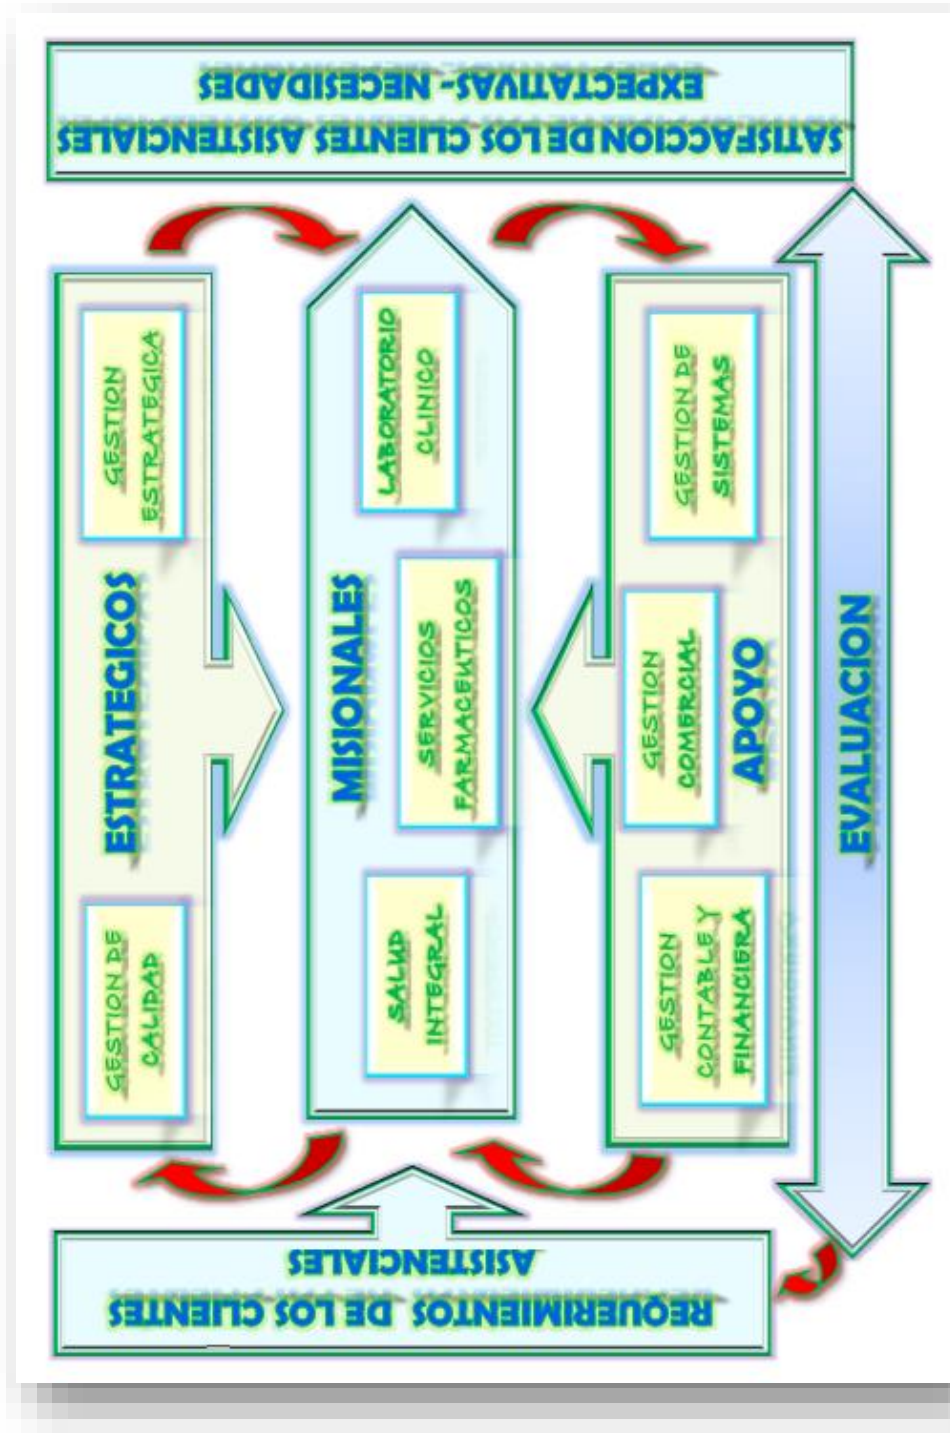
SATISFACCION DE LOS CLIENTES ASISTENCIALES
EXPECTATIVAS- NECESIDADES

ESTRATEGICOS

GESTION ESTRATEGICA

GESTION DE CALIDAD

MISIONALES

LABORATORIO CLINICO

SERVICIOS FARMACEUTICOS

SALUD INTEGRAL

APOYO

GESTION DE SISTEMAS

GESTION COMERCIAL

GESTION CONTABLE Y FINANCIERA

EVALUACION

REQUERIMIENTOS DE LOS CLIENTES ASISTENCIALES